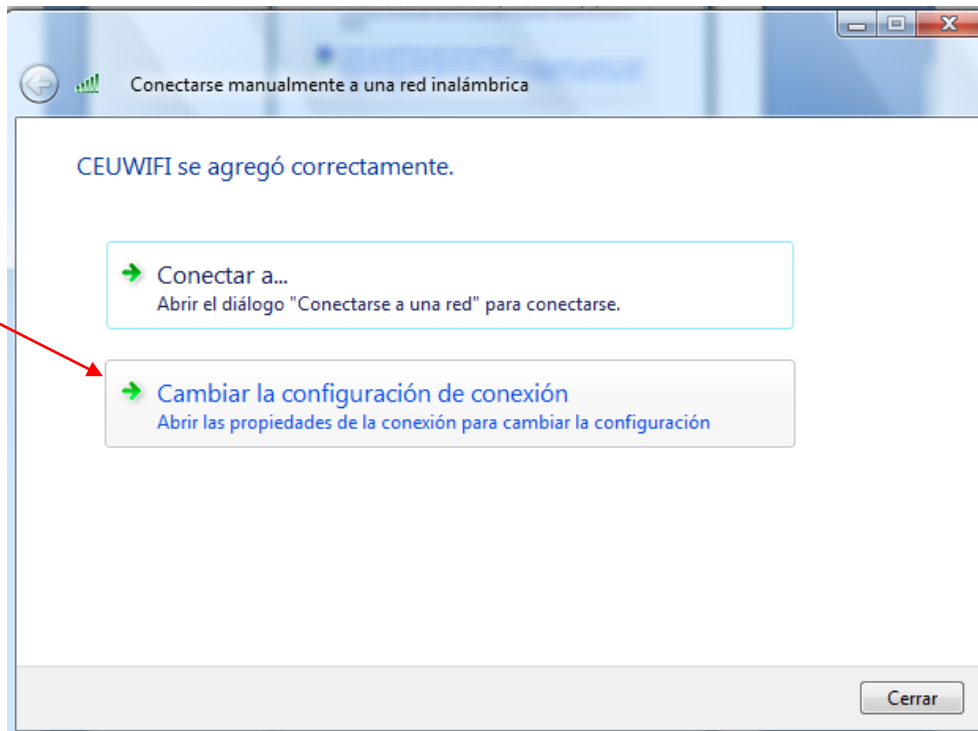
Conectarse manualmente a una red inalámbrica

CEUWIFI se agregó correctamente.

Conectar a...
Abrir el diálogo "Conectarse a una red" para conectarse.

Cambiar la configuración de conexión
Abrir las propiedades de la conexión para cambiar la configuración

Cerrar